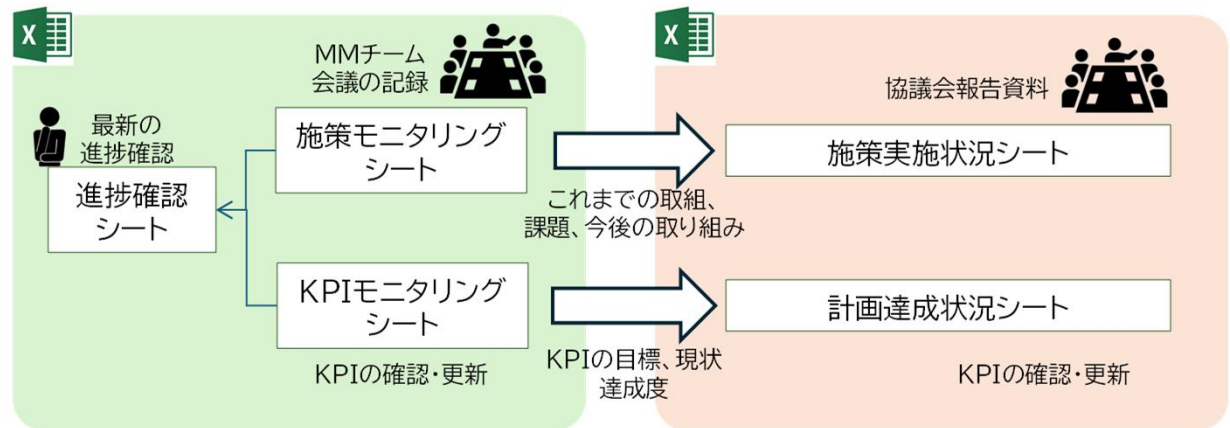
X

MMチーム
会議の記録

最新の
進捗確認

進捗確認
シート

施策モニタリング
シート

KPIモニタリング
シート

KPIの確認・更新

これまでの取組、
課題、今後の取り組み

KPIの目標、現状
達成度

X

協議会報告資料

施策実施状況シート

計画達成状況シート

KPIの確認・更新